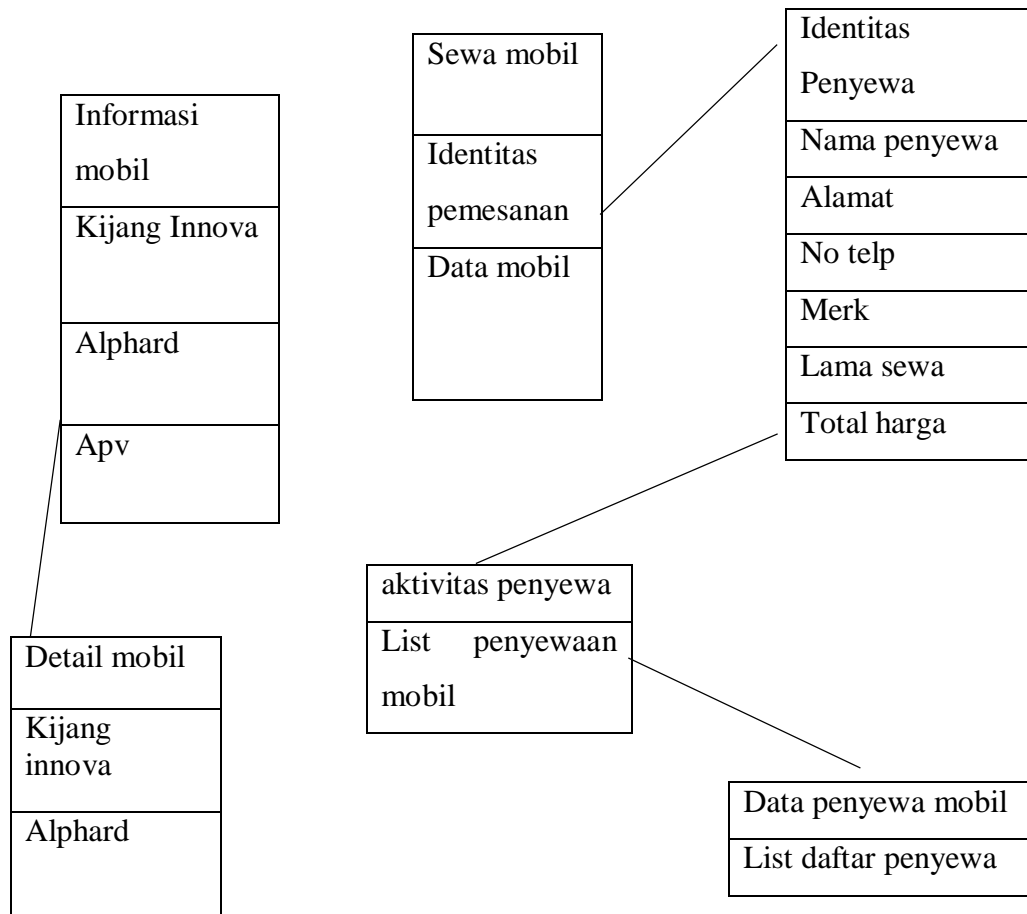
Informasi mobil

Kijang Innova

Alphard

Apv

Sewa mobil

Identitas pemesanan

Data mobil

Identitas Penyewa

Nama penyewa

Alamat

No telp

Merk

Lama sewa

Total harga

Detail mobil

Kijang innova

Alphard

aktivitas penyewa

List penyewaan mobil

Data penyewa mobil

List daftar penyewa